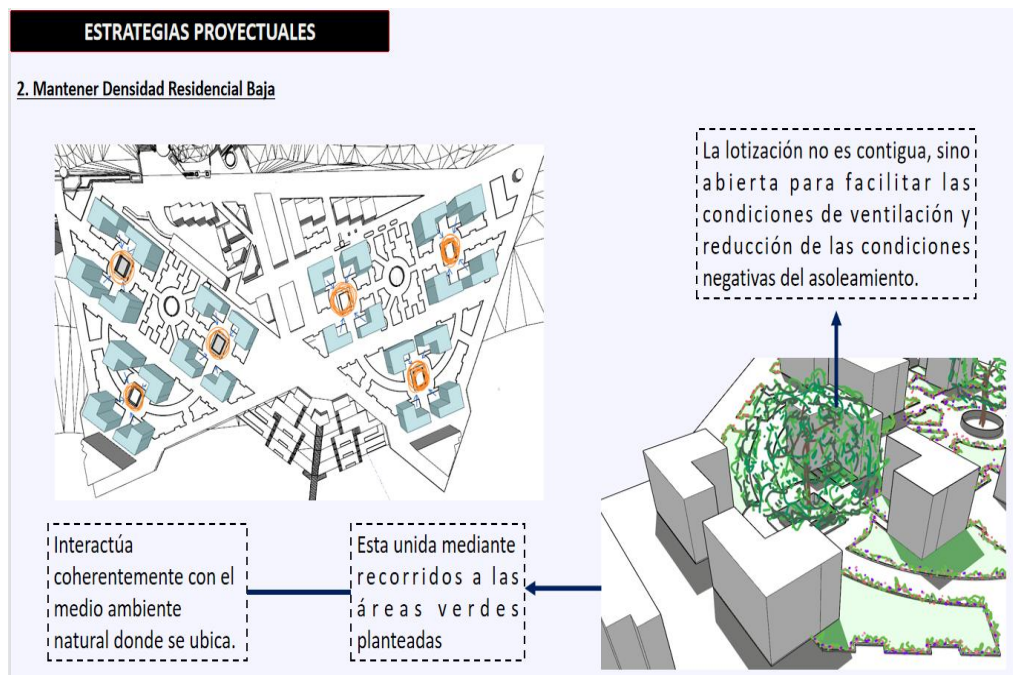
ESTRATEGIAS PROYECTUALES

2. Mantener Densidad Residencial Baja

La lotización no es contigua, sino abierta para facilitar las condiciones de ventilación y reducción de las condiciones negativas del asoleamiento.

Interactúa coherentemente con el medio ambiente natural donde se ubica.

Esta unida mediante recorridos a las áreas verdes planteadas